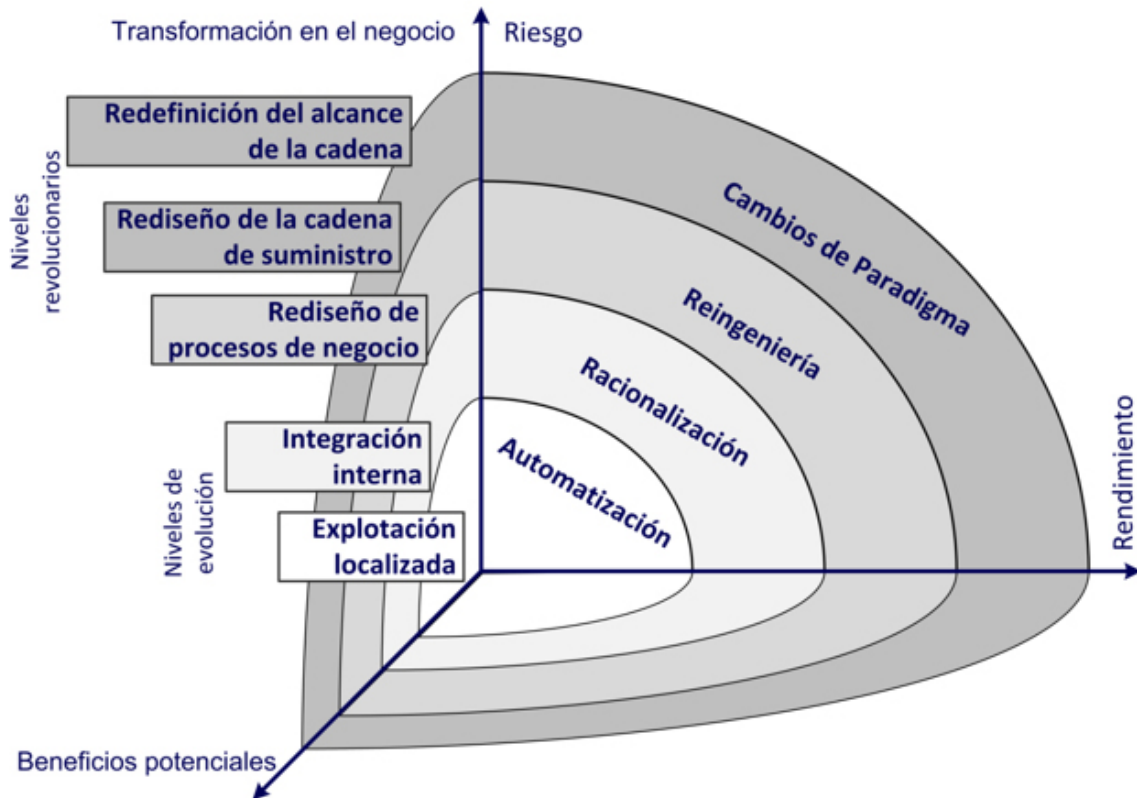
Transformación en el negocio

Riesgo

Redefinición del alcance de la cadena

Rediseño de la cadena de suministro

Rediseño de procesos de negocio

Integración interna

Explotación localizada

Niveles revolucionarios

Niveles de evolución

Cambios de Paradigma

Reingeniería

Racionalización

Automatización

Rendimiento

Beneficios potenciales